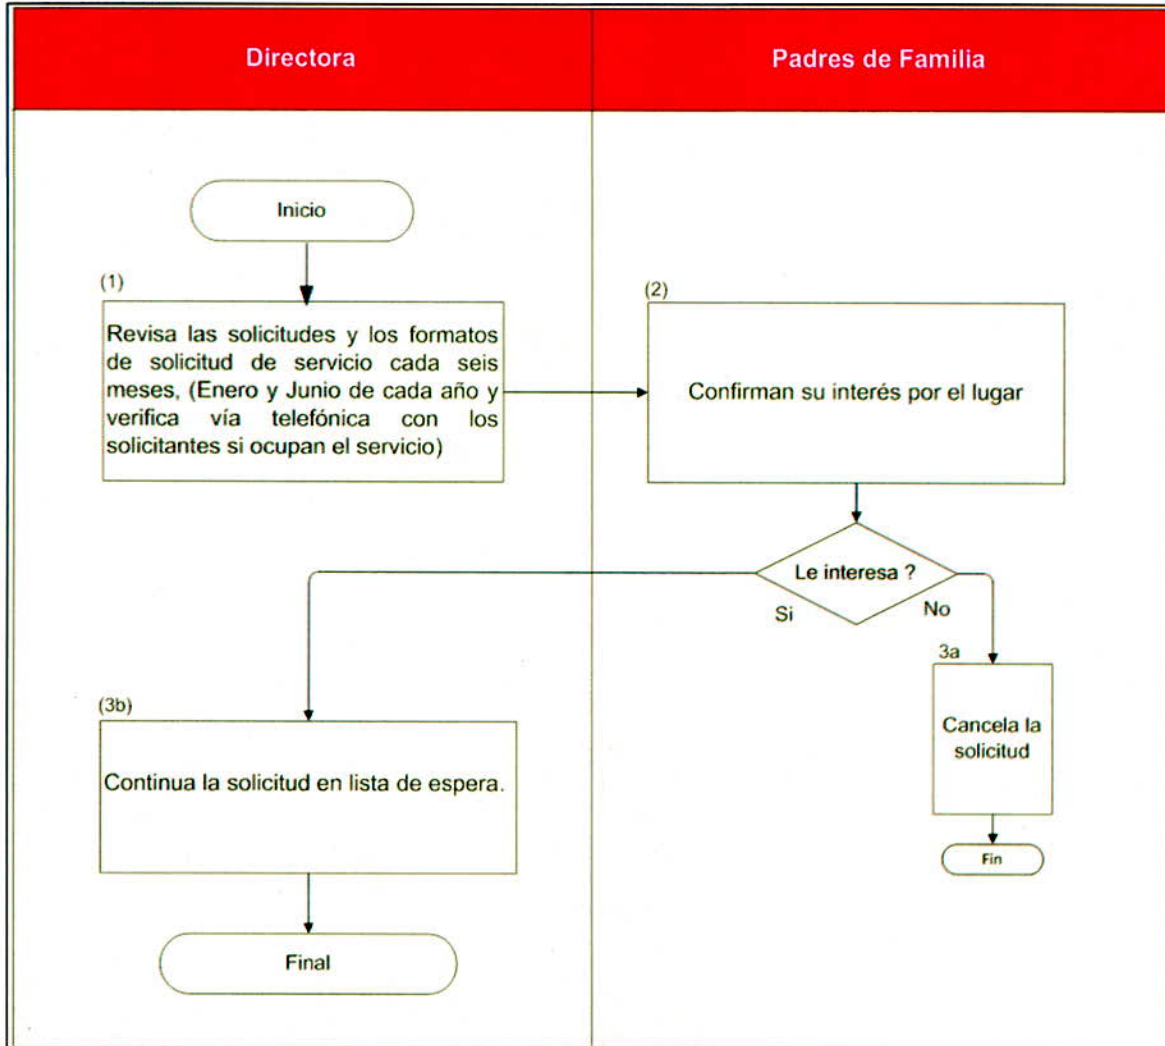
Directora

Padres de Familia

Inicio

(1)

Revisa las solicitudes y los formatos de solicitud de servicio cada seis meses, (Enero y Junio de cada año y verifica vía telefónica con los solicitantes si ocupan el servicio)

(2)

Confirman su interés por el lugar

Le interesa ?

Si

No

3a

Cancela la solicitud

Fin

(3b)

Continua la solicitud en lista de espera.

Final